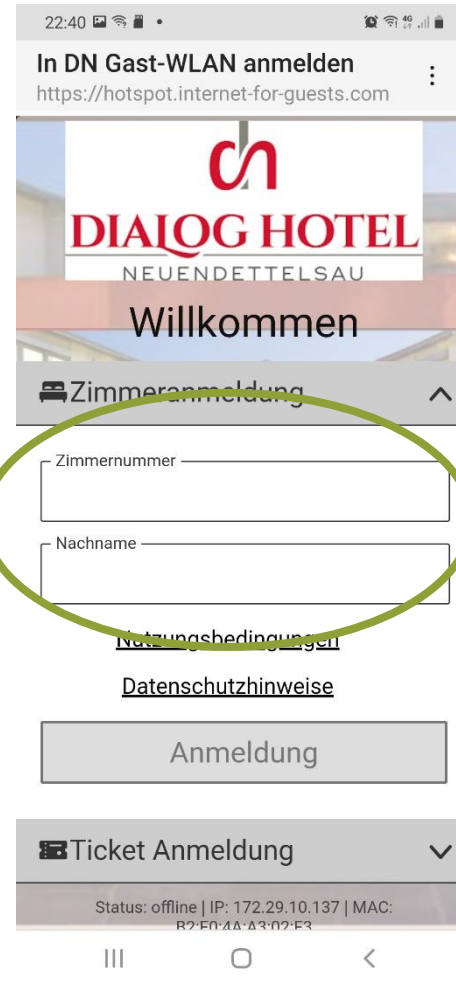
22:40

In DN Gast-WLAN anmelden
https://hotspot.internet-for-guests.com

DIALOG HOTEL
NEUENDETTELSAU

Willkommen

Zimmeranmeldung

Zimmernummer

Nachname

Nutzungsbedingungen

Datenschutzhinweise

Anmeldung

Ticket Anmeldung

Status: offline | IP: 172.29.10.137 | MAC: B2:F0:4A:A3:02:F3